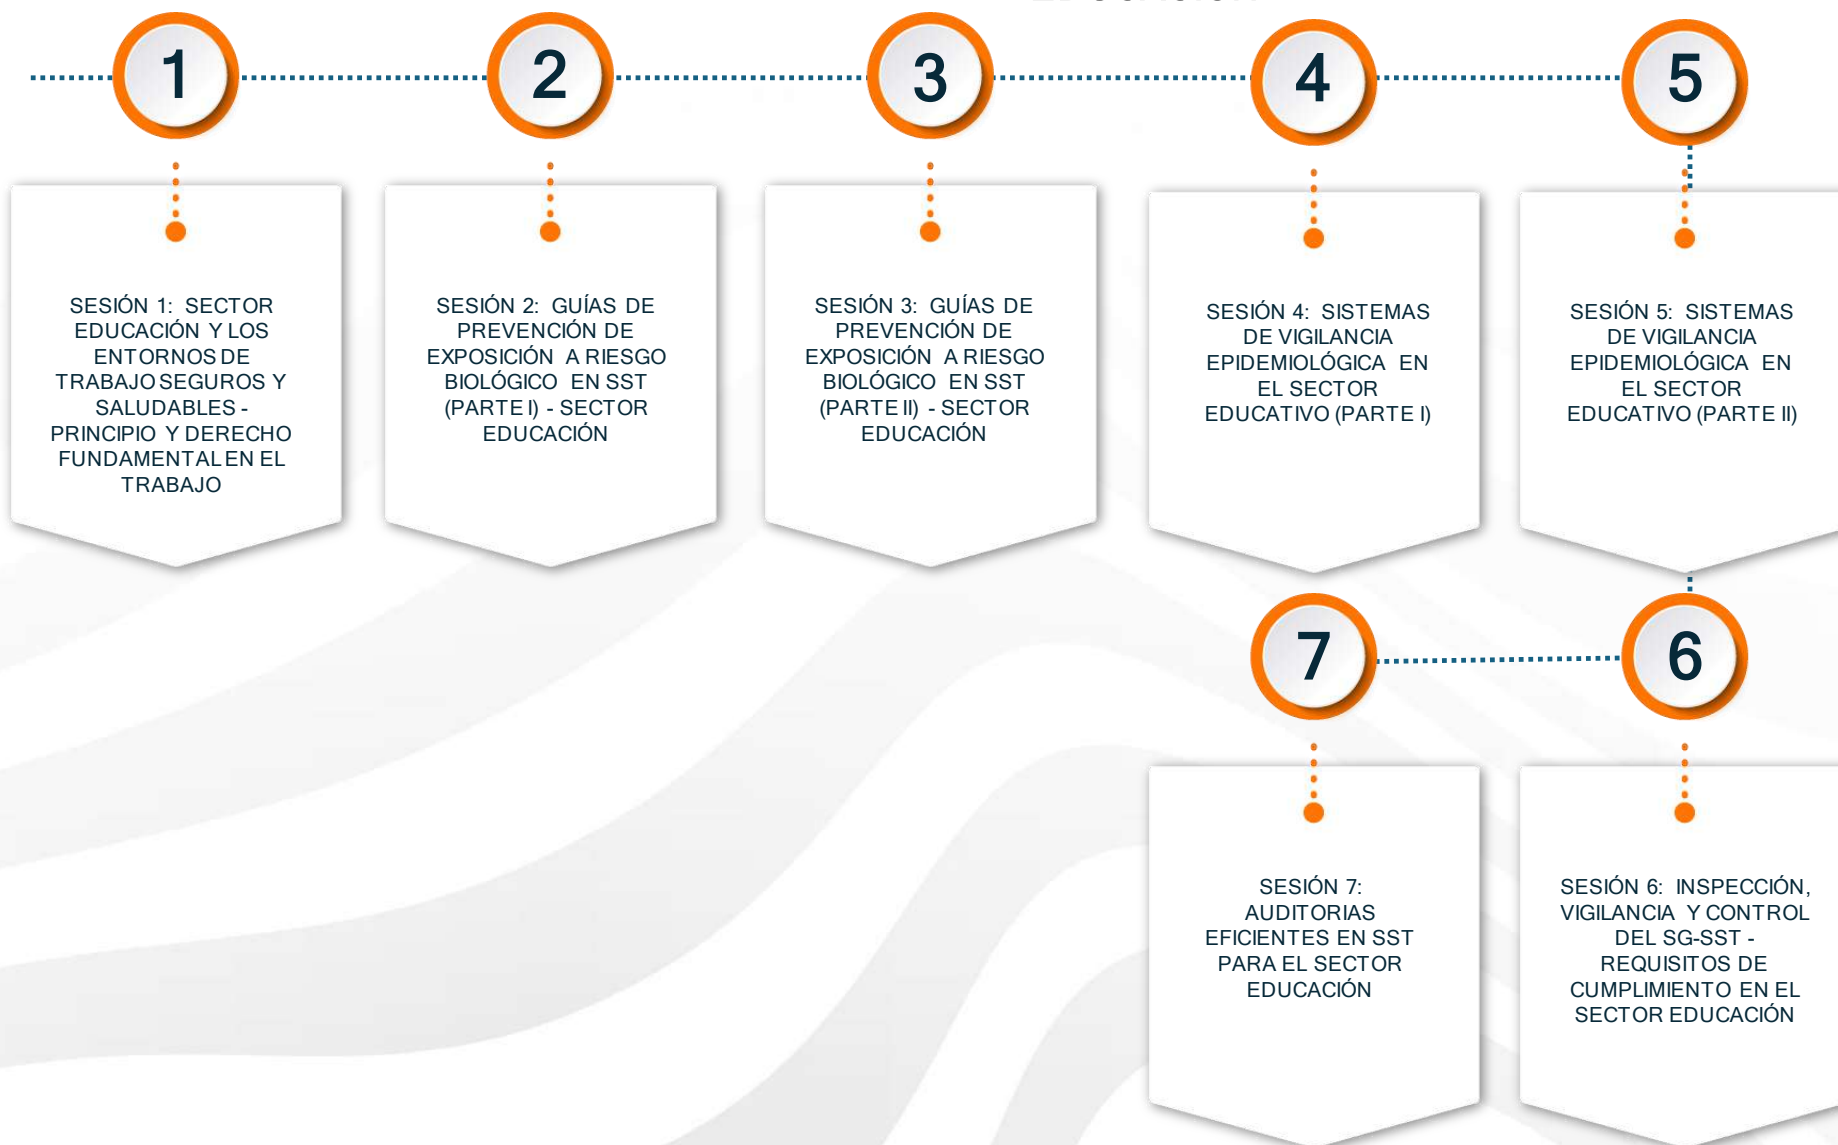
1

SESIÓN 1: SECTOR EDUCACIÓN Y LOS ENTORNOS DE TRABAJO SEGUROS Y SALUDABLES - PRINCIPIO Y DERECHO FUNDAMENTAL EN EL TRABAJO

2

SESIÓN 2: GUÍAS DE PREVENCIÓN DE EXPOSICIÓN A RIESGO BIOLÓGICO EN SST (PARTE I) - SECTOR EDUCACIÓN

3

SESIÓN 3: GUÍAS DE PREVENCIÓN DE EXPOSICIÓN A RIESGO BIOLÓGICO EN SST (PARTE II) - SECTOR EDUCACIÓN

4

SESIÓN 4: SISTEMAS DE VIGILANCIA EPIDEMIOLÓGICA EN EL SECTOR EDUCATIVO (PARTE I)

5

SESIÓN 5: SISTEMAS DE VIGILANCIA EPIDEMIOLÓGICA EN EL SECTOR EDUCATIVO (PARTE II)

6

SESIÓN 6: INSPECCIÓN, VIGILANCIA Y CONTROL DEL SG-SST - REQUISITOS DE CUMPLIMIENTO EN EL SECTOR EDUCACIÓN

7

SESIÓN 7: AUDITORIAS EFICIENTES EN SST PARA EL SECTOR EDUCACIÓN